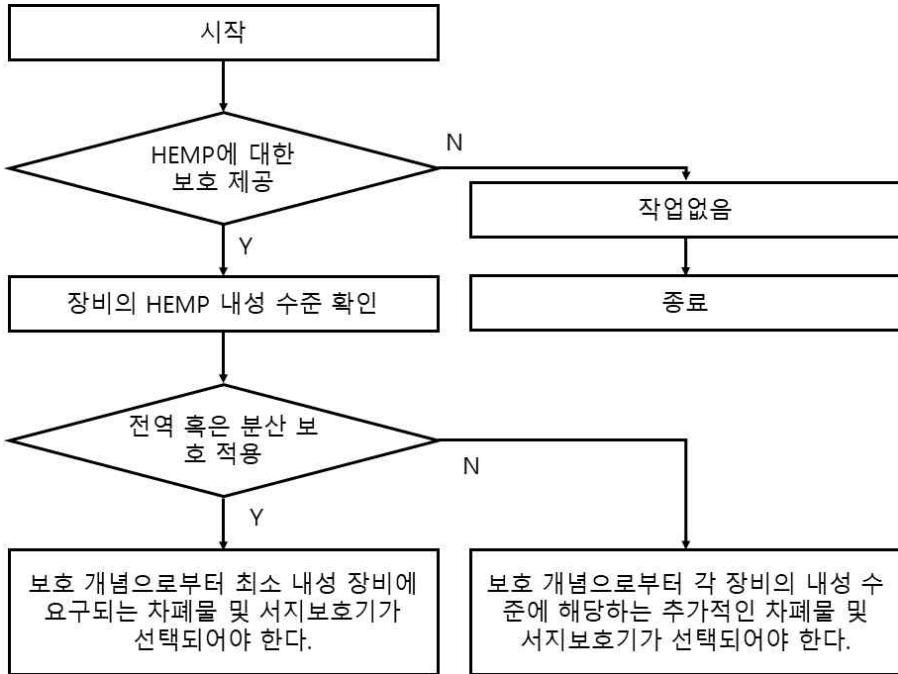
시작

HEMP에 대한 보호 제공

N

작업없음

Y

장비의 HEMP 내성 수준 확인

종료

전역 혹은 분산 보호 적용

N

Y

보호 개념으로부터 최소 내성 장비에 요구되는 차폐물 및 서지보호기가 선택되어야 한다.

보호 개념으로부터 각 장비의 내성 수준에 해당하는 추가적인 차폐물 및 서지보호기가 선택되어야 한다.